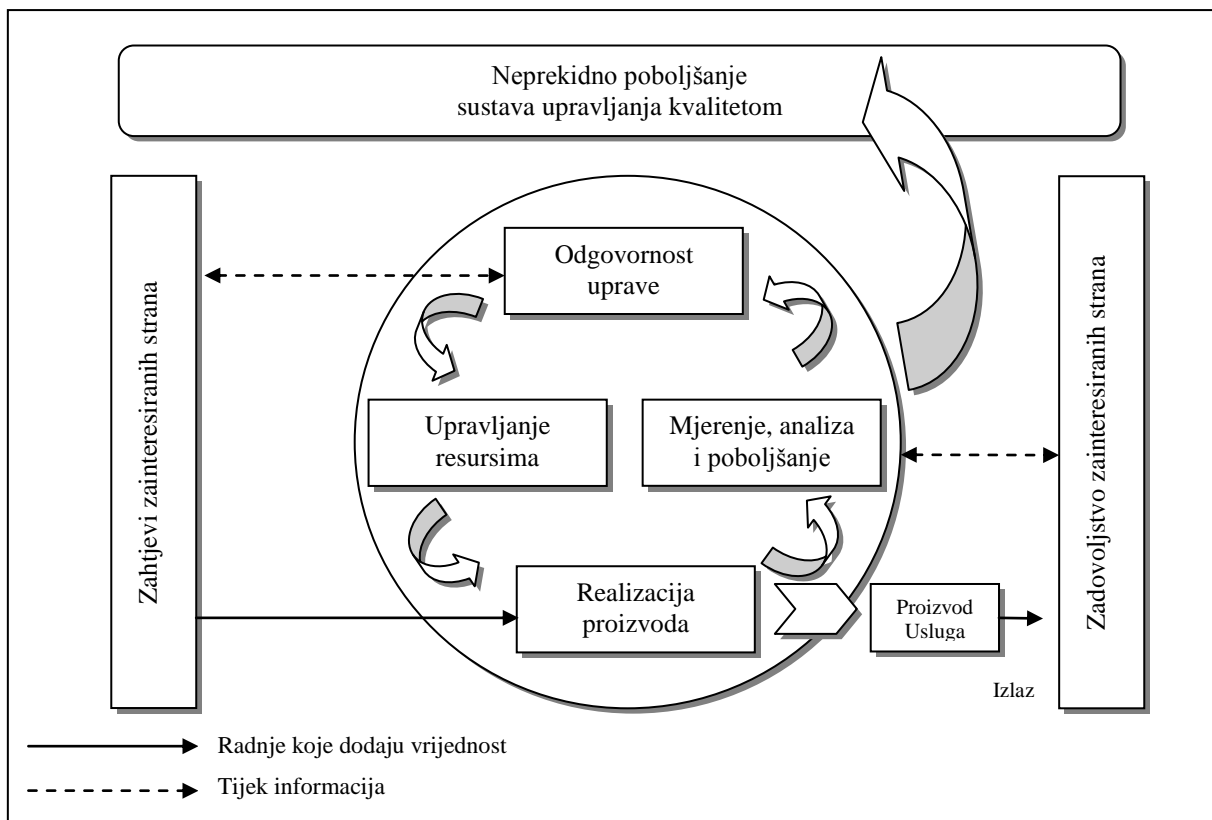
Neprekidno poboljšanje sustava upravljanja kvalitetom

Zahtjevi zainteresiranih strana

Odgovornost uprave

Upravljanje resursima

Mjerenje, analiza i poboljšanje

Realizacija proizvoda

Proizvod Usluga

Izlaz

Zadovoljstvo zainteresiranih strana

Radnje koje dodaju vrijednost

Tijek informacija